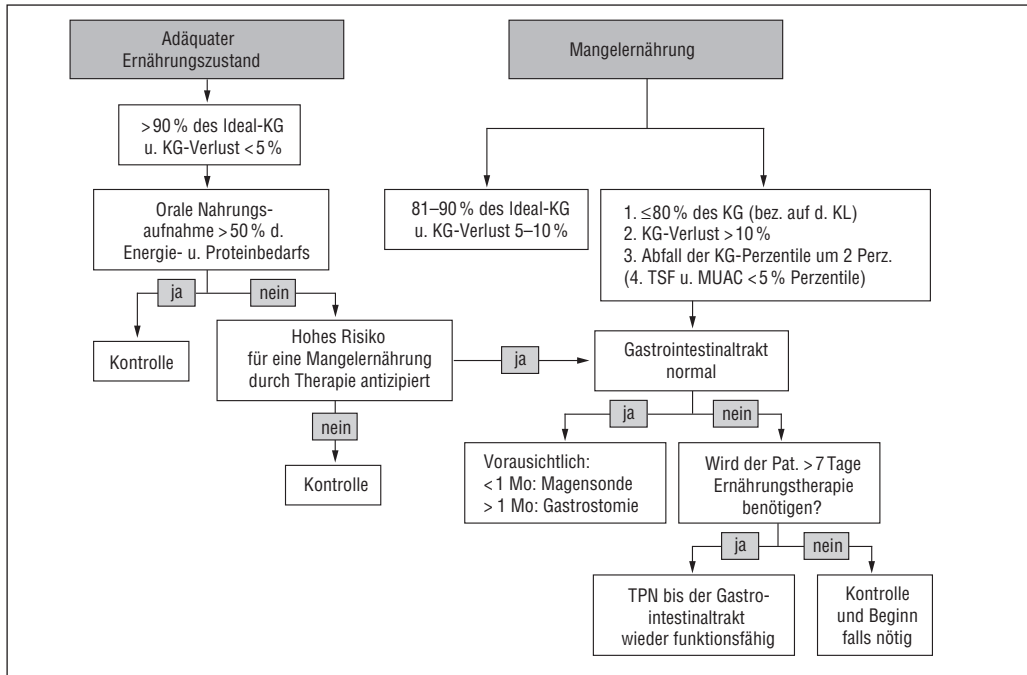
Adäquater Ernährungszustand

Mangelernährung

>90 % des Ideal-KG u. KG-Verlust <5 %

Orale Nahrungsaufnahme >50 % d. Energie- u. Proteinbedarfs

81–90 % des Ideal-KG u. KG-Verlust 5–10 %

1. ≤80 % des KG (bez. auf d. KL)
2. KG-Verlust >10 %
3. Abfall der KG-Perzentile um 2 Perz.
(4. TSF u. MUAC <5 % Perzentile)

ja

nein

Kontrolle

Hohes Risiko für eine Mangelernährung durch Therapie antizipiert

ja

Gastrointestinaltrakt normal

nein

Kontrolle

ja

nein

Voraussichtlich:
<1 Mo: Magensonde
> 1 Mo: Gastrostomie

Wird der Pat. >7 Tage Ernährungstherapie benötigen?

ja

nein

TPN bis der Gastrointestinaltrakt wieder funktionsfähig

Kontrolle und Beginn falls nötig